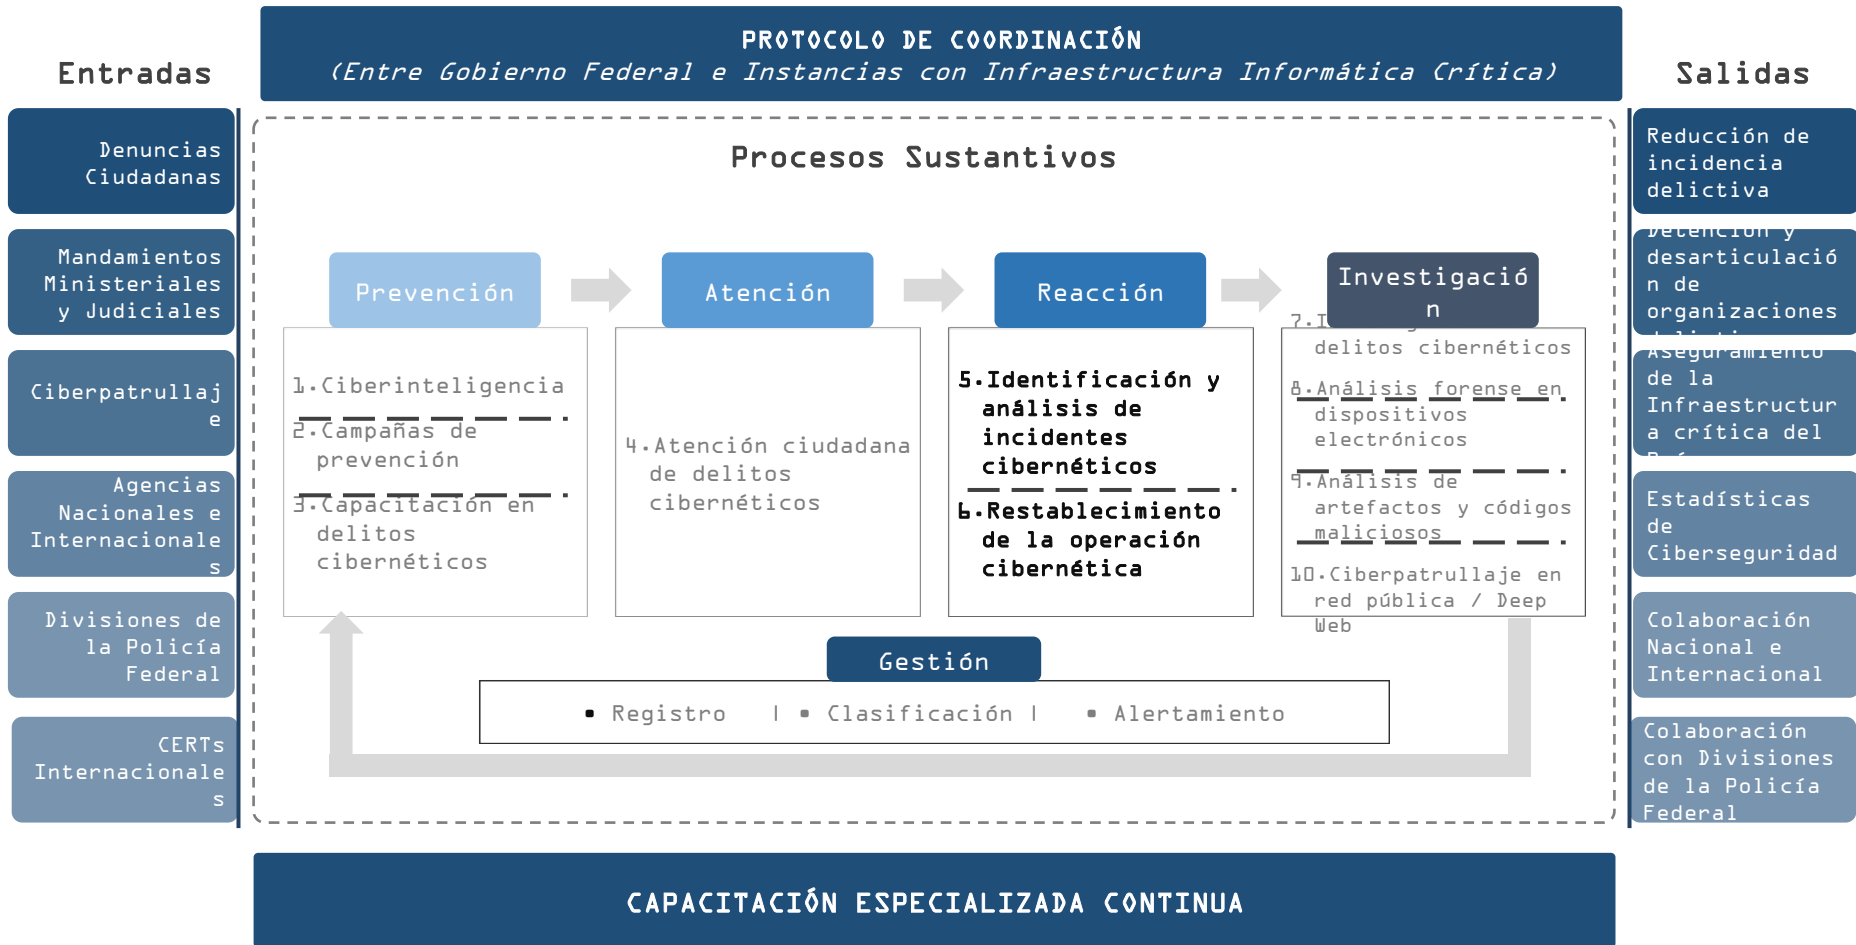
PROTOCOLO DE COORDINACIÓN
(Entre Gobierno Federal e Instancias con Infraestructura Informática Crítica)

Entradas

Denuncias Ciudadanas

Mandamientos Ministeriales y Judiciales

Ciberpatrullaje

Agencias Nacionales e Internacionales

Divisiones de la Policía Federal

CERTs Internacionales

Procesos Sustantivos

Prevención

1. Ciberinteligencia

2. Campañas de prevención

3. Capacitación en delitos cibernéticos

Atención

4. Atención ciudadana de delitos cibernéticos

Reacción

5. Identificación y análisis de incidentes cibernéticos

6. Restablecimiento de la operación cibernética

Investigación

7. I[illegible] delitos cibernéticos

8. Análisis forense en dispositivos electrónicos

9. Análisis de artefactos y códigos maliciosos

10. Ciberpatrullaje en red pública / Deep Web

Gestión

• Registro | • Clasificación | • Alertamiento

Salidas

Reducción de incidencia delictiva

Detención y desarticulación de organizaciones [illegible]

Aseguramiento de la Infraestructura crítica del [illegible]

Estadísticas de Ciberseguridad

Colaboración Nacional e Internacional

Colaboración con Divisiones de la Policía Federal

CAPACITACIÓN ESPECIALIZADA CONTINUA